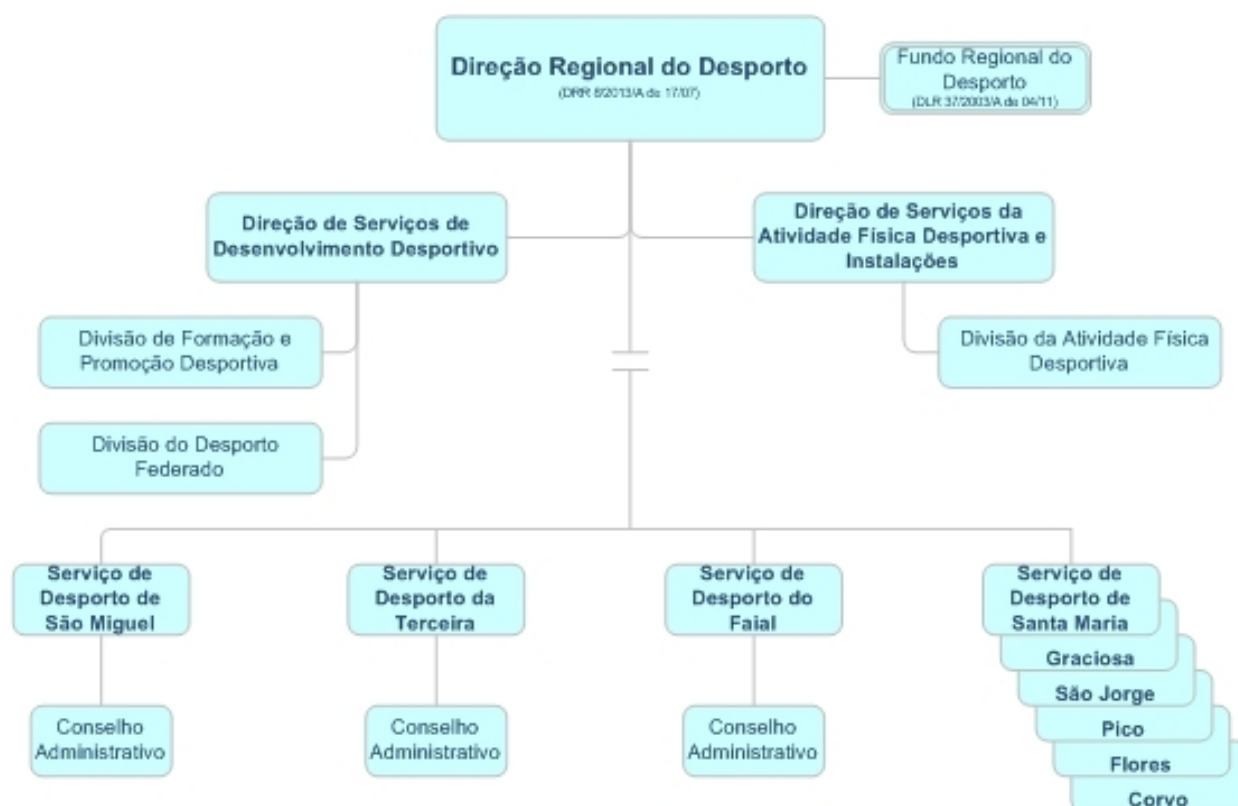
Direção Regional do Desporto
(DRR 8/2013/A de 17/07)

Fundo Regional do Desporto
(DLR 37/2003/A de 04/11)

Direção de Serviços de Desenvolvimento Desportivo

Direção de Serviços da Atividade Física Desportiva e Instalações

Divisão de Formação e Promoção Desportiva

Divisão do Desporto Federado

Divisão da Atividade Física Desportiva

Serviço de Desporto de São Miguel

Serviço de Desporto da Terceira

Serviço de Desporto do Faial

Serviço de Desporto de Santa Maria

Graciosa

São Jorge

Pico

Flores

Corvo

Conselho Administrativo

Conselho Administrativo

Conselho Administrativo